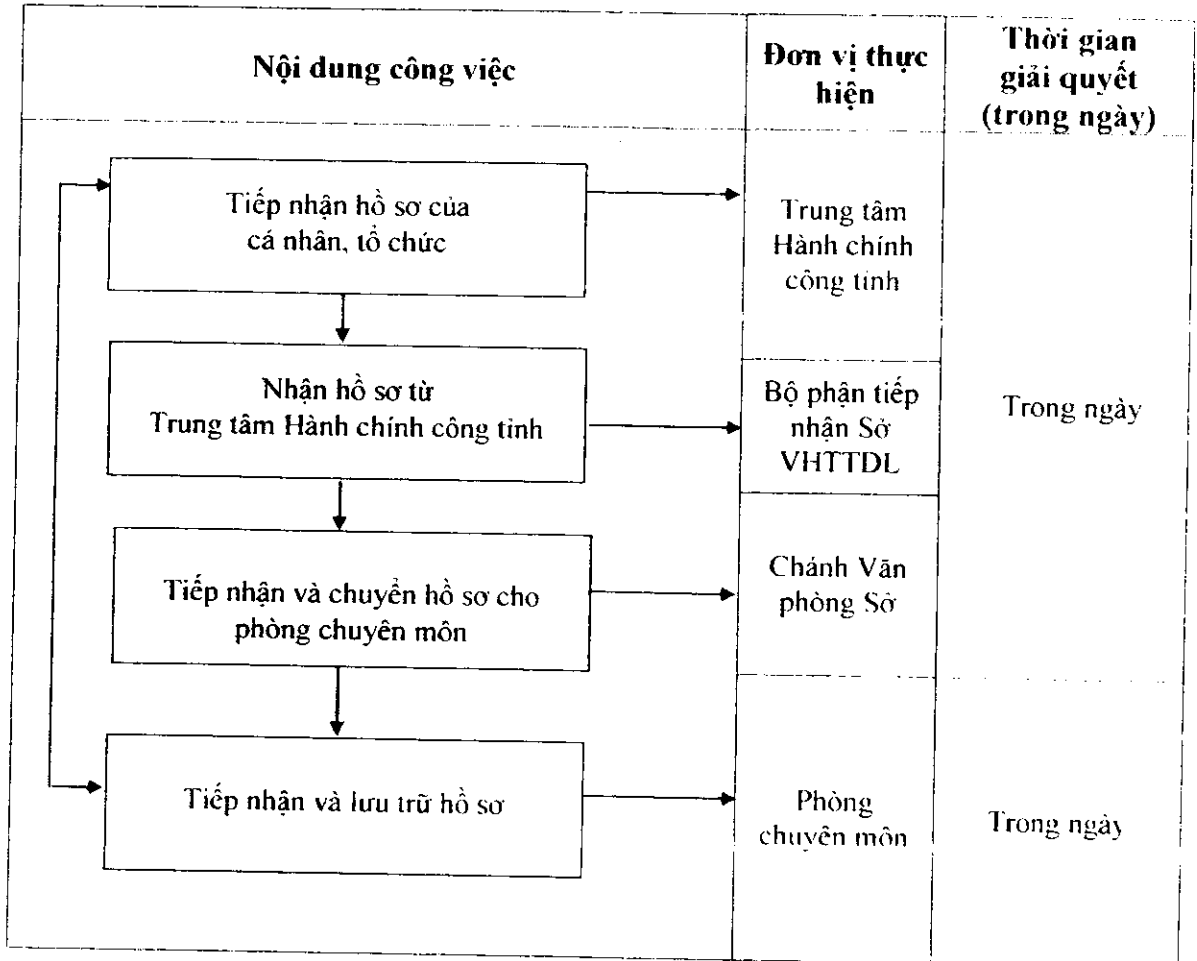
| Nội dung công việc | Đơn vị thực hiện | Thời gian giải quyết (trong ngày) |
|---|---|---|
| Tiếp nhận hồ sơ của cá nhân, tổ chức | Trung tâm Hành chính công tỉnh | Trong ngày |
| Nhận hồ sơ từ Trung tâm Hành chính công tỉnh | Bộ phận tiếp nhận Sở VHTTDL | |
| Tiếp nhận và chuyển hồ sơ cho phòng chuyên môn | Chánh Văn phòng Sở | |
| Tiếp nhận và lưu trữ hồ sơ | Phòng chuyên môn | Trong ngày |